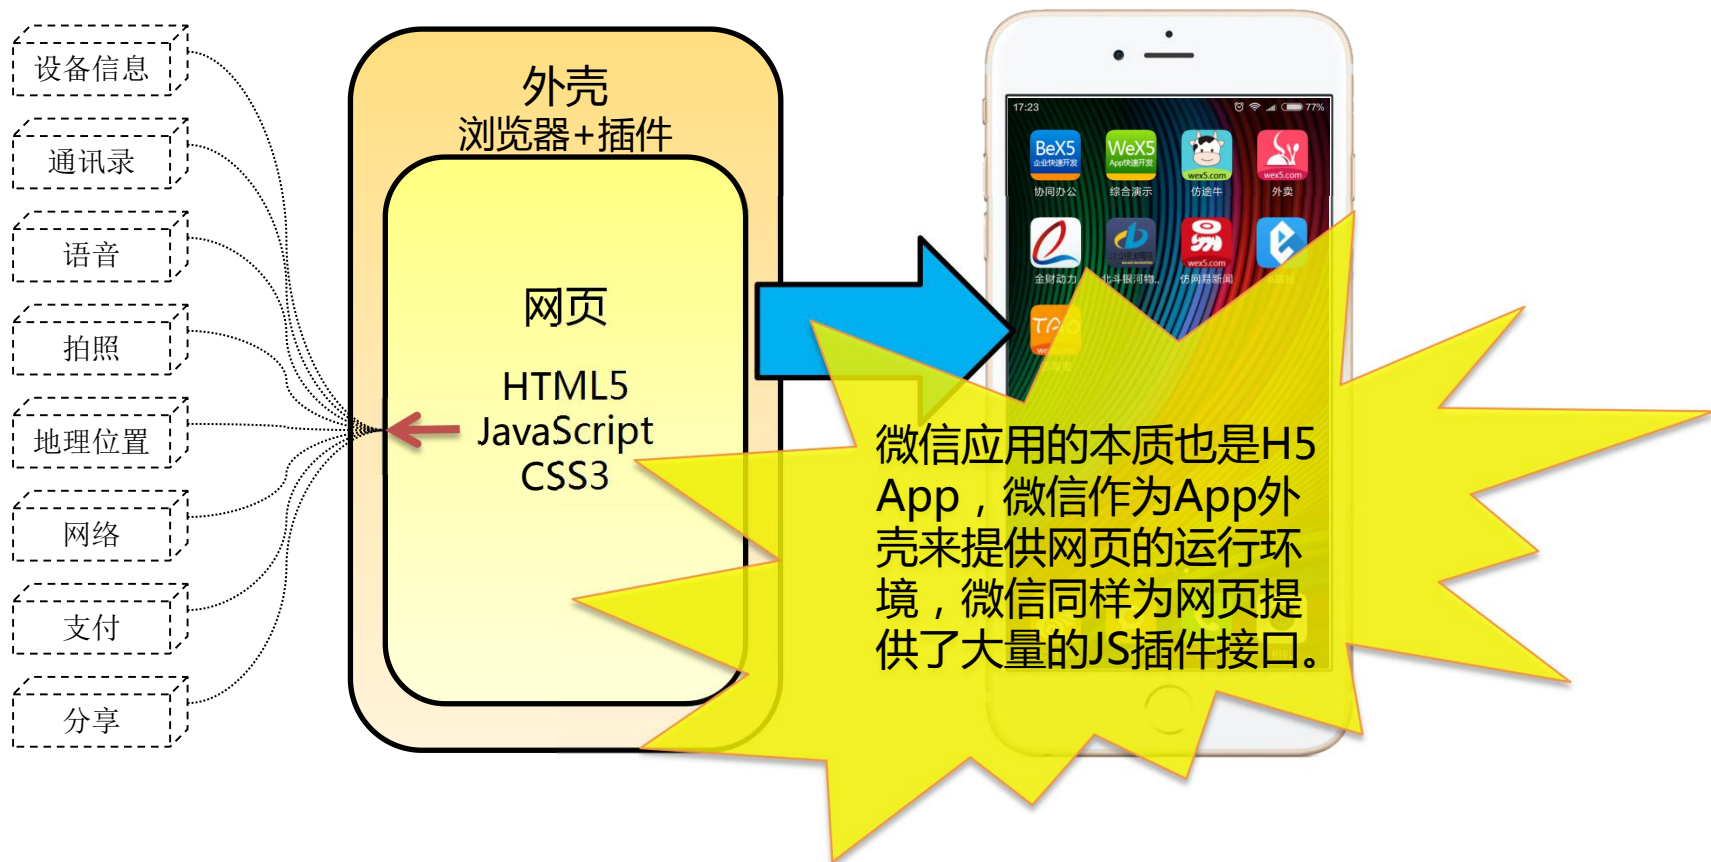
设备信息

通讯录

语音

拍照

地理位置

网络

支付

分享

外壳
浏览器+插件

网页

HTML5
JavaScript
CSS3

17:23 77%

BeX5
企业快速开发
协同办公

WeX5
App快速开发
综合演示

wex5.com
仿途牛

wex5.com
外卖

金财动力

北斗银河物...

wex5.com
仿网易新闻

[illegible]

TAO

微信应用的本质也是H5 App，微信作为App外壳来提供网页的运行环境，微信同样为网页提供了大量的JS插件接口。